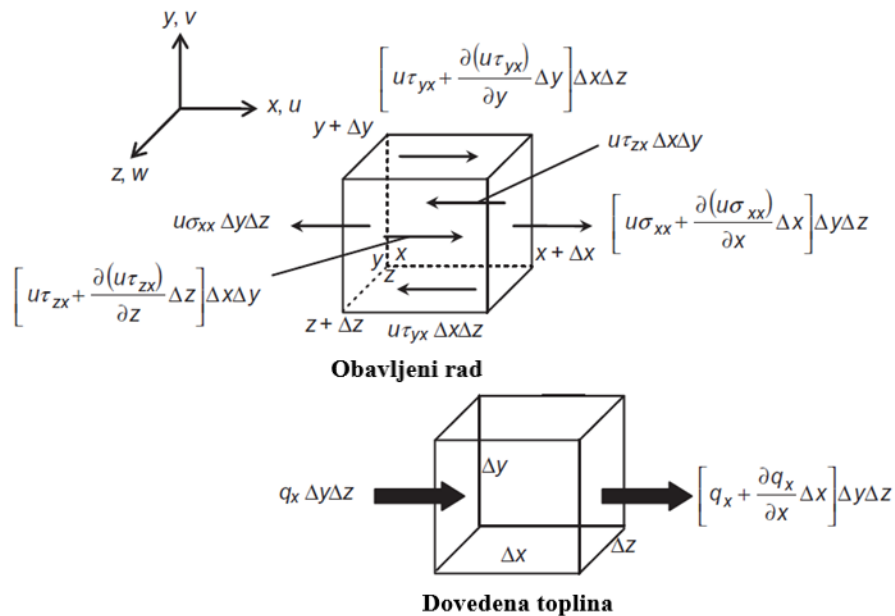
y, v

x, u

z, w

$\left[u\tau_{yx}+\frac{\partial(u\tau_{yx})}{\partial y}\Delta y\right]\Delta x\Delta z$

y + Δy

$u\tau_{zx}\Delta x\Delta y$

$u\sigma_{xx}\Delta y\Delta z$

$\left[u\sigma_{xx}+\frac{\partial(u\sigma_{xx})}{\partial x}\Delta x\right]\Delta y\Delta z$

y x

z

x + Δx

$\left[u\tau_{zx}+\frac{\partial(u\tau_{zx})}{\partial z}\Delta z\right]\Delta x\Delta y$

z + Δz

$u\tau_{yx}\Delta x\Delta z$

Obavljeni rad

$q_x\Delta y\Delta z$

Δy

$\left[q_x+\frac{\partial q_x}{\partial x}\Delta x\right]\Delta y\Delta z$

Δx

Δz

Dovedena toplina